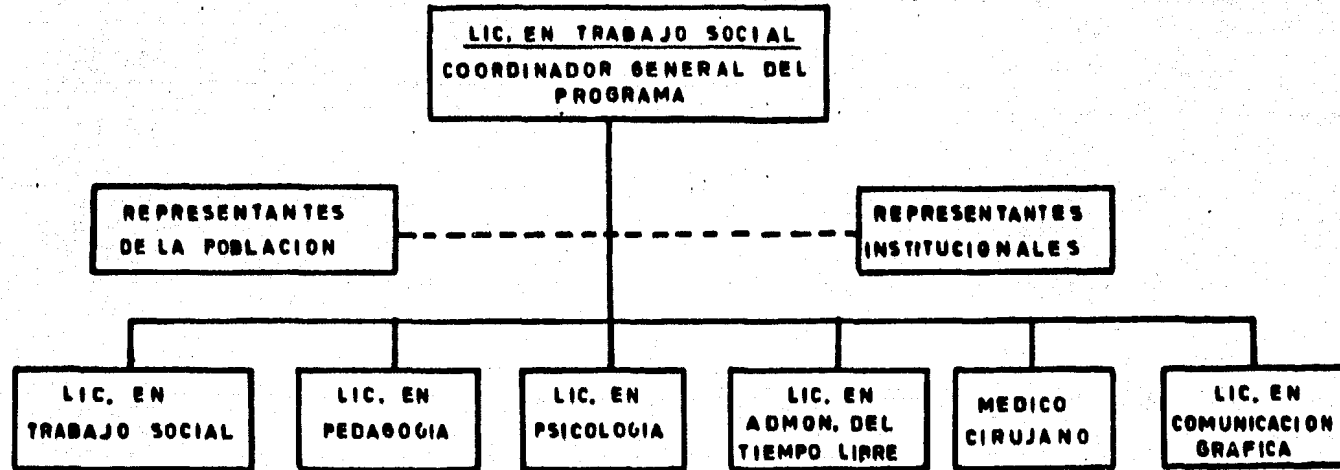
LIC. EN TRABAJO SOCIAL
COORDINADOR GENERAL DEL PROGRAMA

REPRESENTANTES DE LA POBLACION

REPRESENTANTES INSTITUCIONALES

LIC. EN TRABAJO SOCIAL

LIC. EN PEDAGOGIA

LIC. EN PSICOLOGIA

LIC. EN ADMON. DEL TIEMPO LIBRE

MEDICO CIRUJANO

LIC. EN COMUNICACION GRAFICA